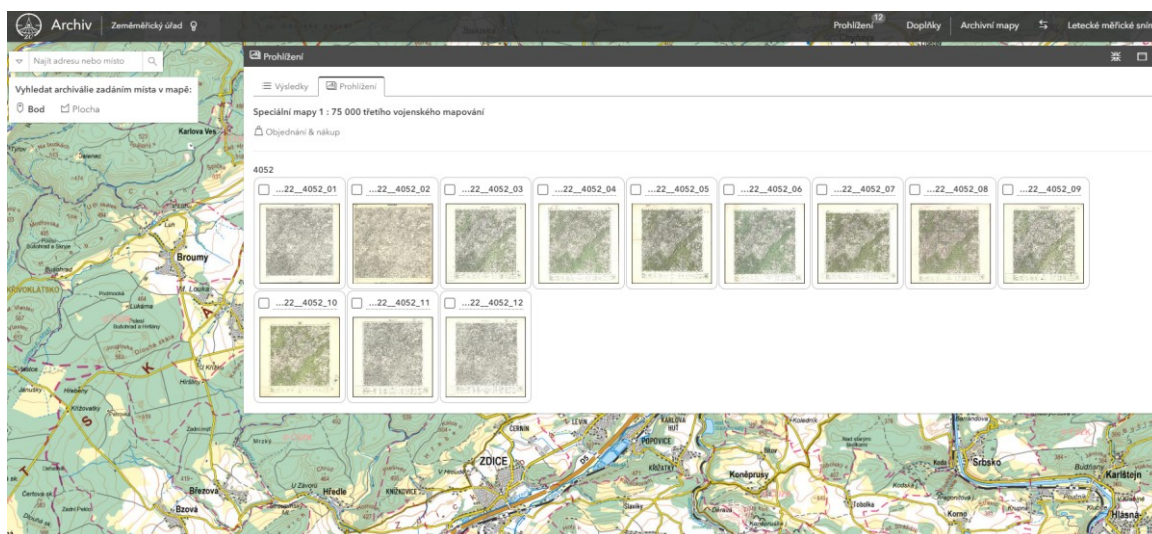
Archiv | Zeměměřický úřad

Prohlížení 12 | Doplňky | Archivní mapy | Letecké měřické sním

Najít adresu nebo místo

Vyhledat archiválie zadáním místa v mapě:

Bod | Plocha

Prohlížení

Výsledky | Prohlížení

Speciální mapy 1 : 75 000 třetího vojenského mapování

Objednání & nákup

4052

...22__4052_01
...22__4052_02
...22__4052_03
...22__4052_04
...22__4052_05
...22__4052_06
...22__4052_07
...22__4052_08
...22__4052_09
...22__4052_10
...22__4052_11
...22__4052_12

Karlova Ves
Broumy
KŘIVOKLÁTSKO
Lužná
Hředle
Březová
Bzová
ZDICE
Popovice
Koněprusy
Srbsko
Karlštejn
Hlásná
Krušná hora
Černín
Levín
Karlova Huť
Kublov
Hradek
Čertova